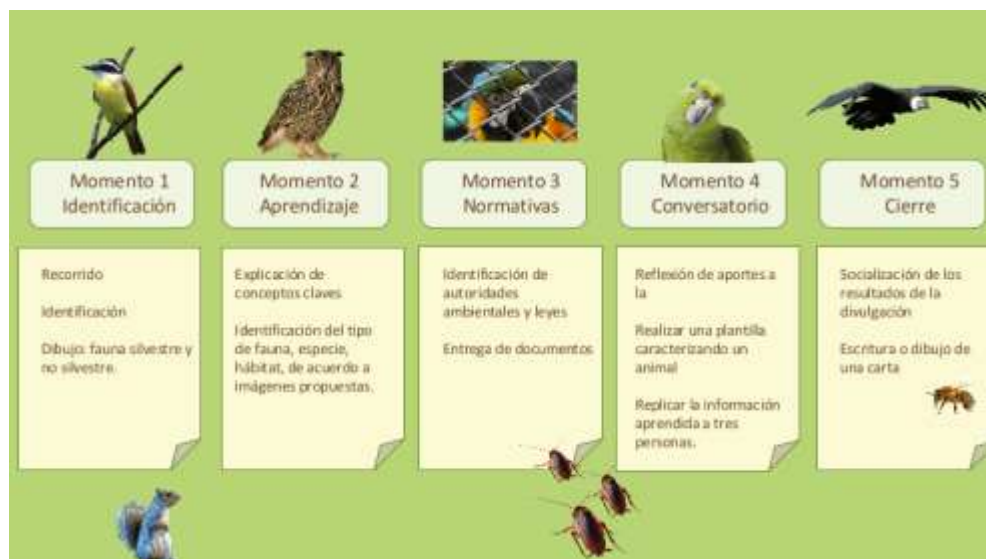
Momento 1
Identificación

Momento 2
Aprendizaje

Momento 3
Normativas

Momento 4
Conversatorio

Momento 5
Cierre

Recorrido

Identificación

Dibujo: fauna silvestre y no silvestre.

Explicación de conceptos claves

Identificación del tipo de fauna, especie, hábitat, de acuerdo a imágenes propuestas.

Identificación de autoridades ambientales y leyes

Entrega de documentos

Reflexión de aportes a la

Realizar una plantilla caracterizando un animal

Replicar la información aprendida a tres personas.

Socialización de los resultados de la divulgación

Escritura o dibujo de una carta